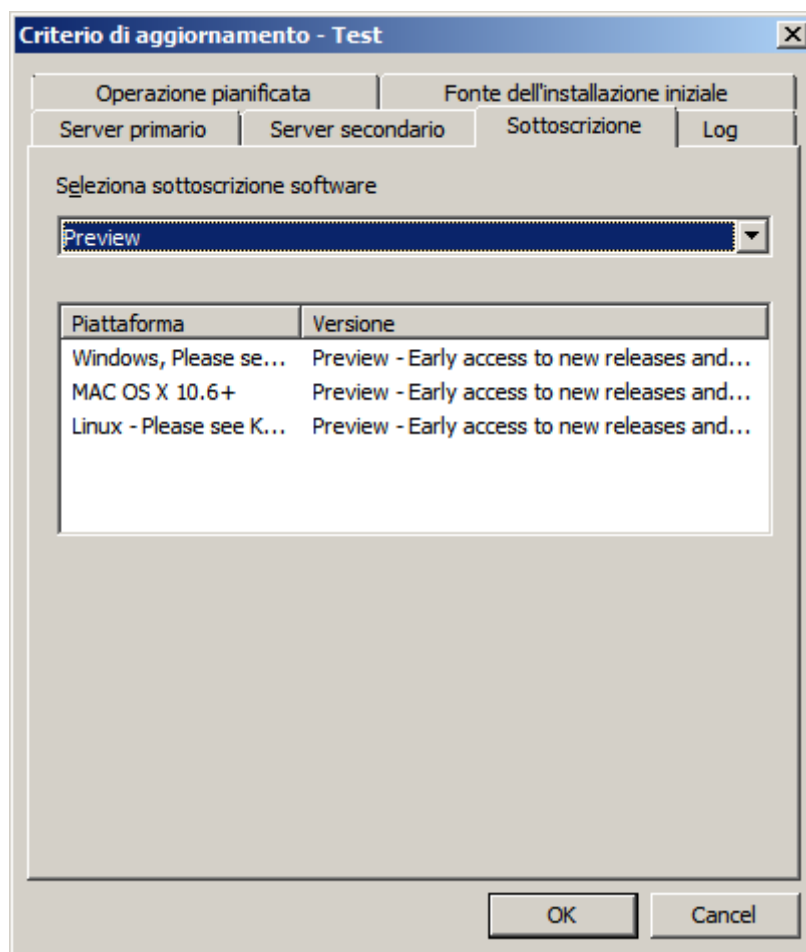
Criterio di aggiornamento - Test

Operazione pianificata
Fonte dell'installazione iniziale
Server primario
Server secondario
Sottoscrizione
Log

Seleziona sottoscrizione software

Preview

| Piattaforma | Versione |
|---|---|
| Windows, Please se... | Preview - Early access to new releases and... |
| MAC OS X 10.6+ | Preview - Early access to new releases and... |
| Linux - Please see K... | Preview - Early access to new releases and... |

OK
Cancel